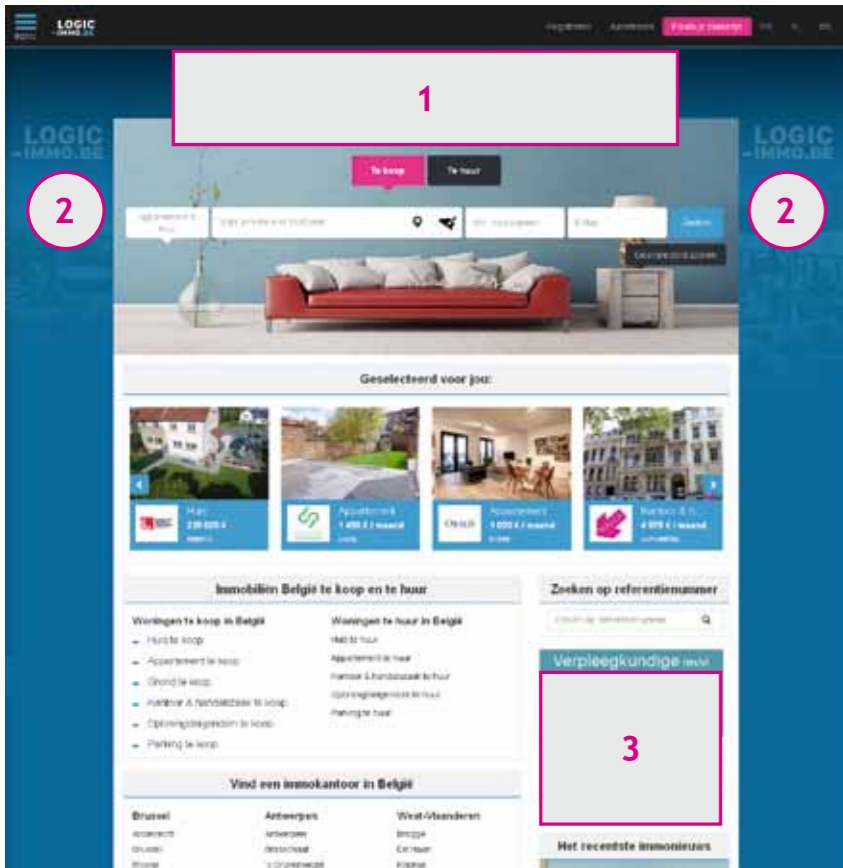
LOGIC IMMO.BE

Registreren Aanmelden Plaats je zoekertje FR NL EN

1

LOGIC IMMO.BE

LOGIC IMMO.BE

2

2

Te koop Te huur

Zoeken

Geselecteerd voor jou:

Huis 239 000 €

Appartement 1 450 € / maand

Appartement 1 050 € / maand

Kantoor & h... 4 075 € / maand

Immobiliën België te koop en te huur

Woningen te koop in België

Huis te koop

Appartement te koop

Grond te koop

Kantoor & handelszaak te koop

Opbrengsteigendom te koop

Parking te koop

Woningen te huur in België

Huis te huur

Appartement te huur

Kantoor & handelszaak te huur

Opbrengsteigendom te huur

Parking te huur

Zoeken op referentienummer

Verpleegkundige (m/v)

3

Vind een immokantoor in België

Brussel

Antwerpen

West-Vlaanderen

Het recentste immonieuws